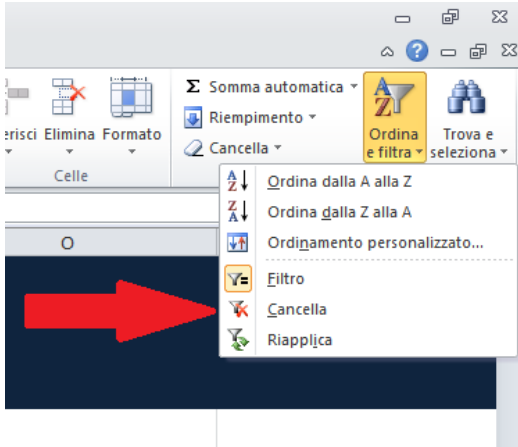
erisci Elimina Formato

Celle

Σ Somma automatica ▾
Riempimento ▾
Cancella ▾

Ordina e filtra ▾

Trova e seleziona ▾

O

Ordina dalla A alla Z
Ordina dalla Z alla A
Ordinamento personalizzato...
Filtro
Cancella
Riapplica